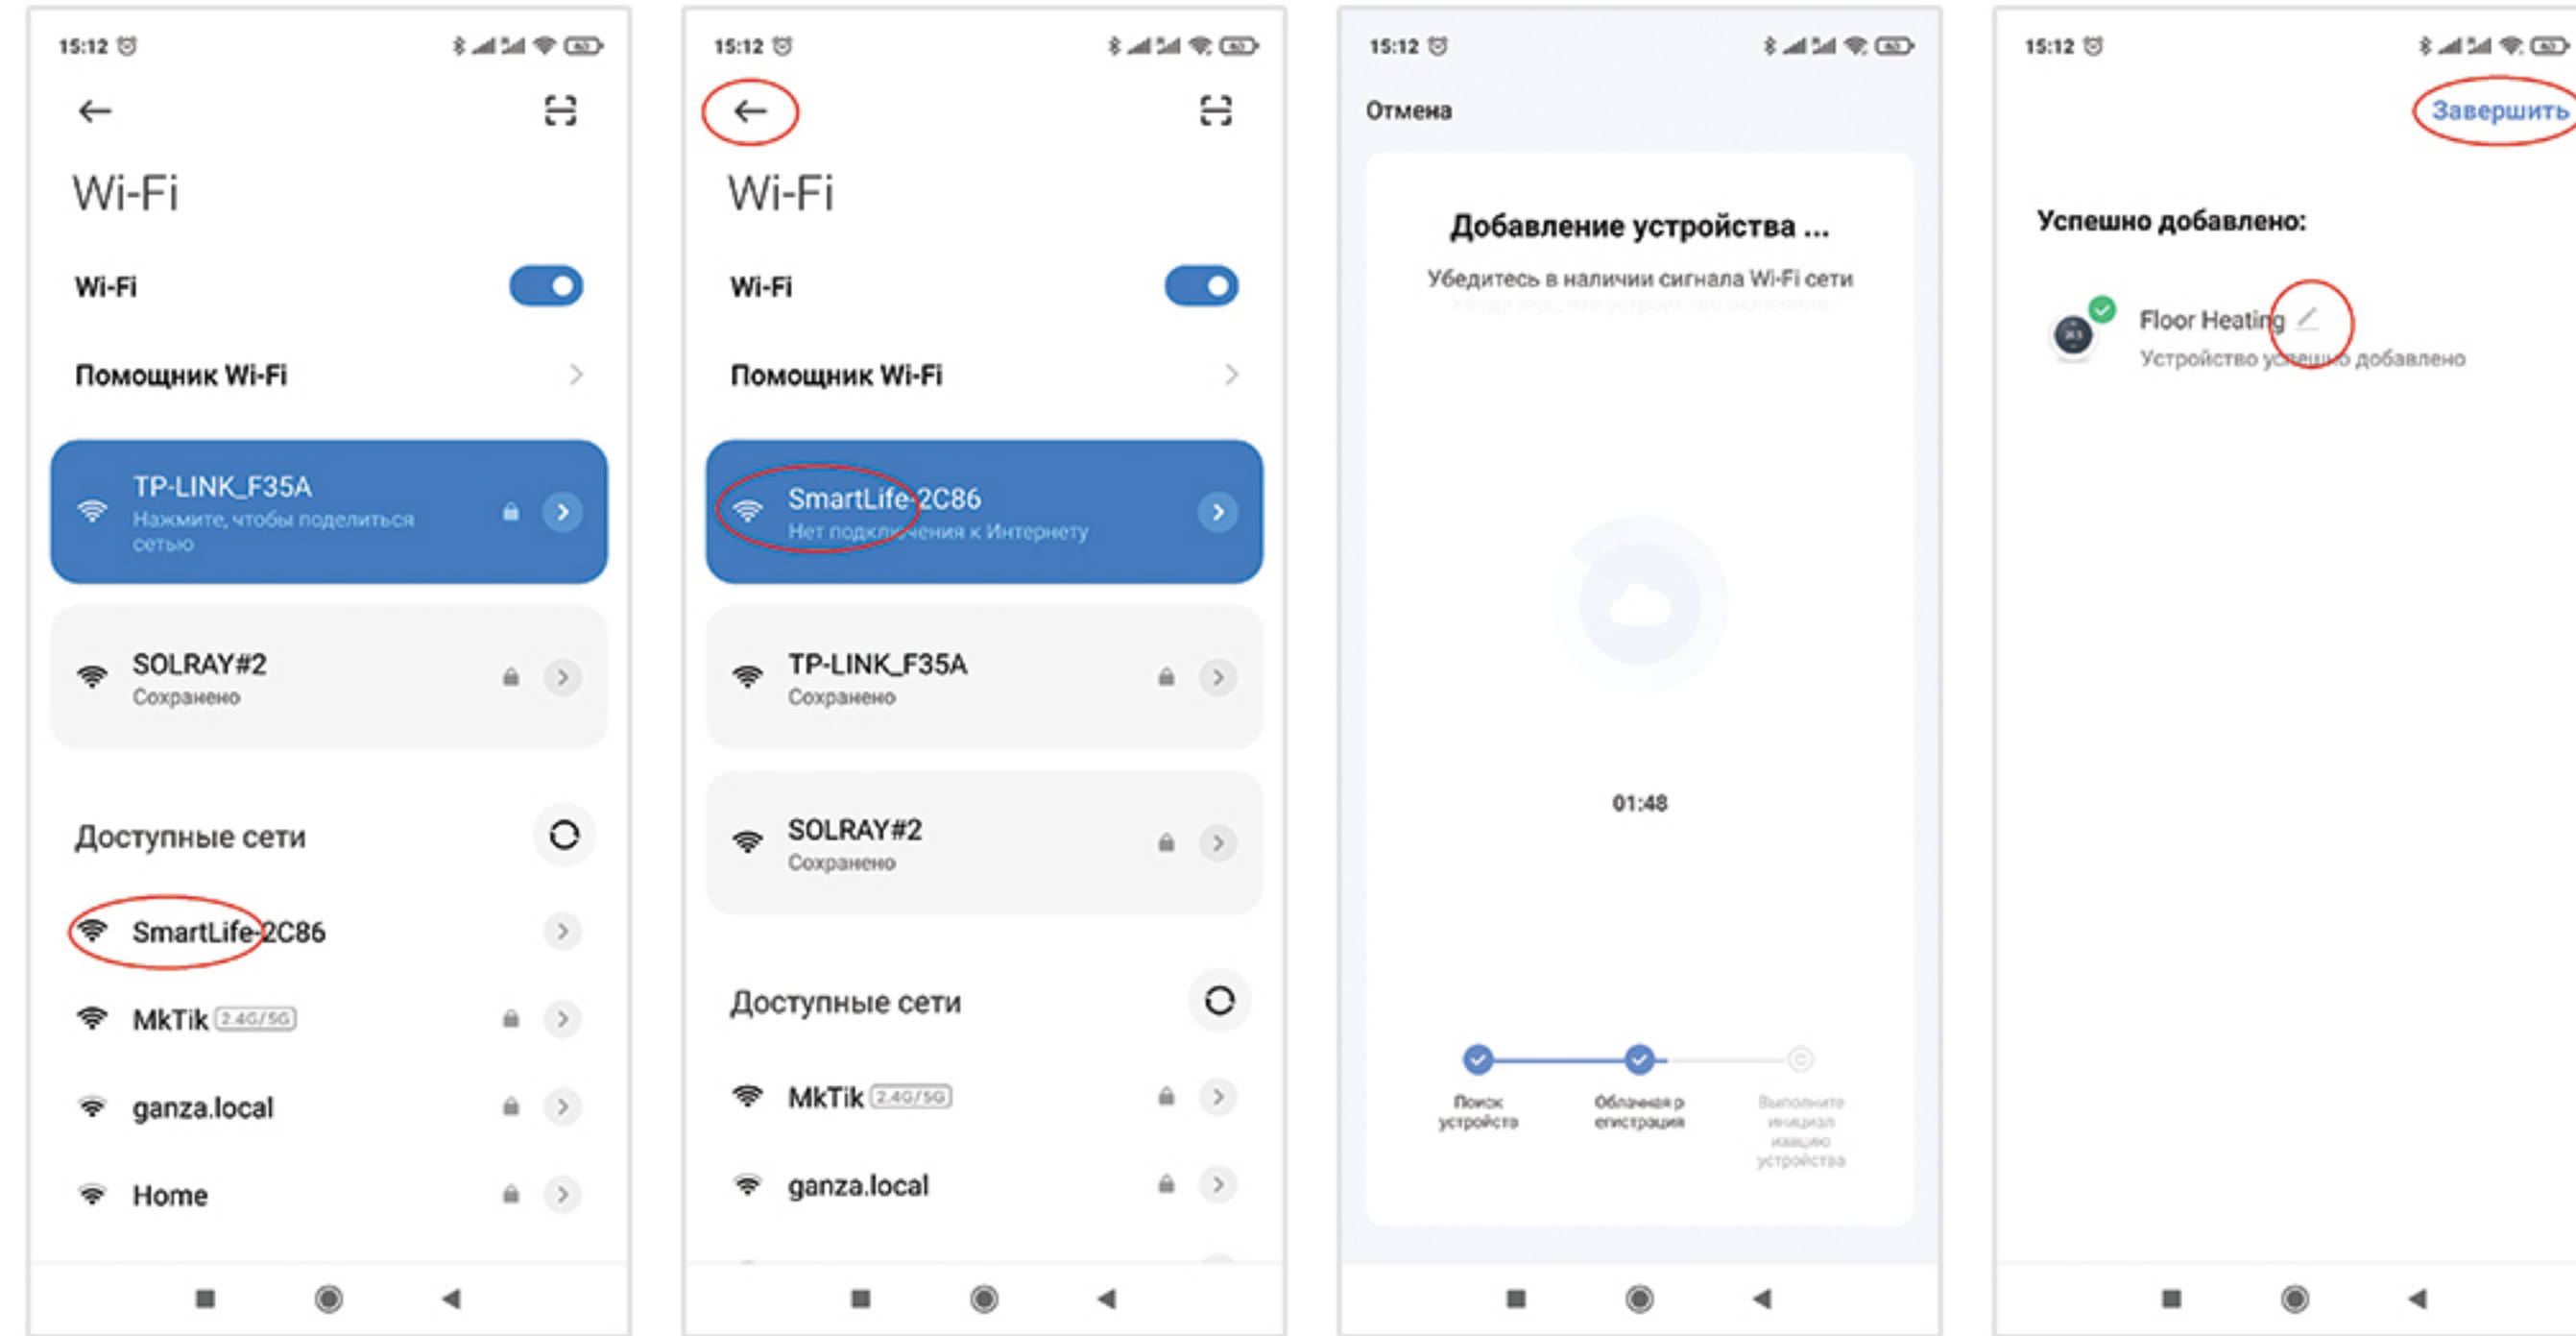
15:12

Wi-Fi

Wi-Fi

Помощник Wi-Fi

TP-LINK_F35A
Нажмите, чтобы поделиться сетью

SOLRAY#2
Сохранено

Доступные сети

SmartLife-2C86

MkTik 2.4G/5G

ganza.local

Home

15:12

Wi-Fi

Wi-Fi

Помощник Wi-Fi

SmartLife-2C86
Нет подключения к Интернету

TP-LINK_F35A
Сохранено

SOLRAY#2
Сохранено

Доступные сети

MkTik 2.4G/5G

ganza.local

15:12

Отмена

Добавление устройства ...

Убедитесь в наличии сигнала Wi-Fi сети

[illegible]

01:48

Поиск устройства

Облачная регистрация

Выполните инициализацию устройства

15:12

Завершить

Успешно добавлено:

Floor Heating
Устройство успешно добавлено